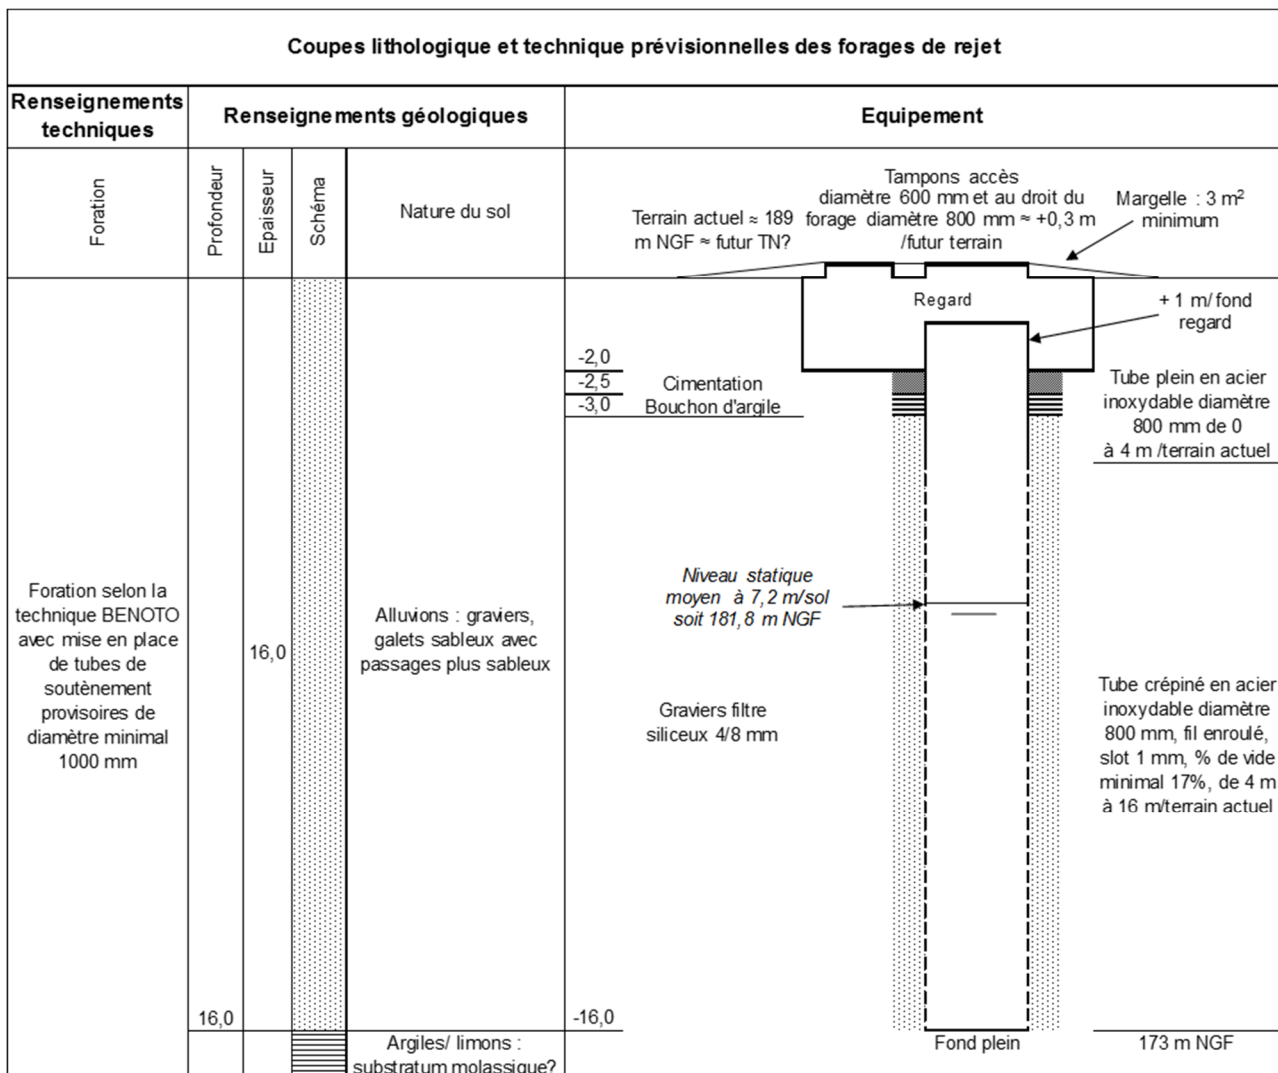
Coupes lithologique et technique prévisionnelles des forages de rejet

| Renseignements techniques | Renseignements géologiques | | | | Equipement |
|---|---|---|---|---|---|
| Foration | Profondeur | Epaisseur | Schéma | Nature du sol | |
| Foration selon la technique BENOTO avec mise en place de tubes de soutènement provisoires de diamètre minimal 1000 mm | 16,0 | 16,0 | | Alluvions : graviers, galets sableux avec passages plus sableux | |
| | | | | Argiles/ limons : substratum molassique? | |

Terrain actuel ≈ 189 m NGF ≈ futur TN?

Tampons accès diamètre 600 mm et au droit du forage diamètre 800 mm ≈ +0,3 m /futur terrain

Margelle : 3 m² minimum

Regard

+ 1 m/ fond regard

-2,0
-2,5
-3,0

Cimentation
Bouchon d'argile

Tube plein en acier inoxydable diamètre 800 mm de 0 à 4 m /terrain actuel

Niveau statique moyen à 7,2 m/sol soit 181,8 m NGF

Graviers filtre siliceux 4/8 mm

Tube crépiné en acier inoxydable diamètre 800 mm, fil enroulé, slot 1 mm, % de vide minimal 17%, de 4 m à 16 m/terrain actuel

-16,0

Fond plein

173 m NGF